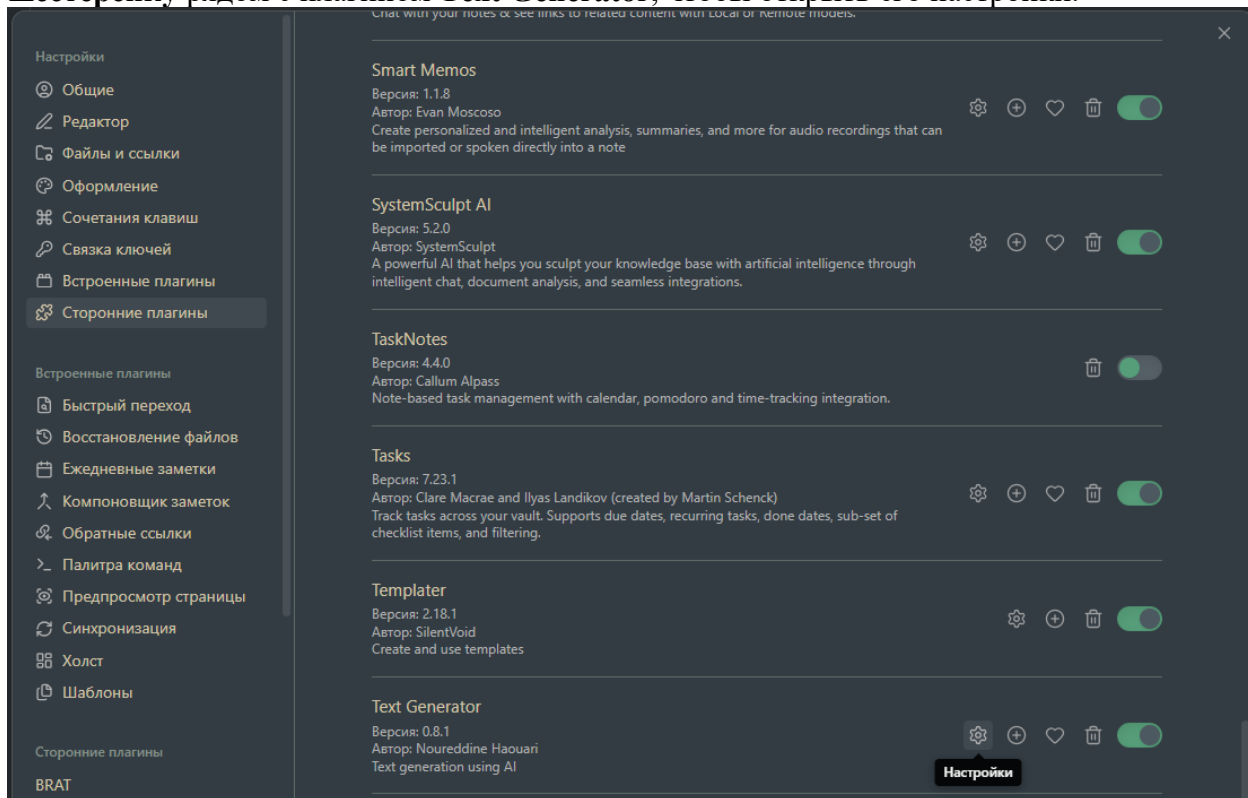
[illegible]

Chat with your notes & see links to related content with Local or Remote models.

Настройки
Общие
Редактор
Файлы и ссылки
Оформление
Сочетания клавиш
Связка ключей
Встроенные плагины
Сторонние плагины

Встроенные плагины
Быстрый переход
Восстановление файлов
Ежедневные заметки
Компоновщик заметок
Обратные ссылки
Палитра команд
Предпросмотр страницы
Синхронизация
Холст
Шаблоны

Сторонние плагины
BRAT

Smart Memos
Версия: 1.1.8
Автор: Evan Moscoso
Create personalized and intelligent analysis, summaries, and more for audio recordings that can be imported or spoken directly into a note

SystemSculpt AI
Версия: 5.2.0
Автор: SystemSculpt
A powerful AI that helps you sculpt your knowledge base with artificial intelligence through intelligent chat, document analysis, and seamless integrations.

TaskNotes
Версия: 4.4.0
Автор: Callum Alpass
Note-based task management with calendar, pomodoro and time-tracking integration.

Tasks
Версия: 7.23.1
Автор: Clare Macrae and Ilyas Landikov (created by Martin Schenck)
Track tasks across your vault. Supports due dates, recurring tasks, done dates, sub-set of checklist items, and filtering.

Templater
Версия: 2.18.1
Автор: SilentVoid
Create and use templates

Text Generator
Версия: 0.8.1
Автор: Noureddine Haouari
Text generation using AI

Настройки